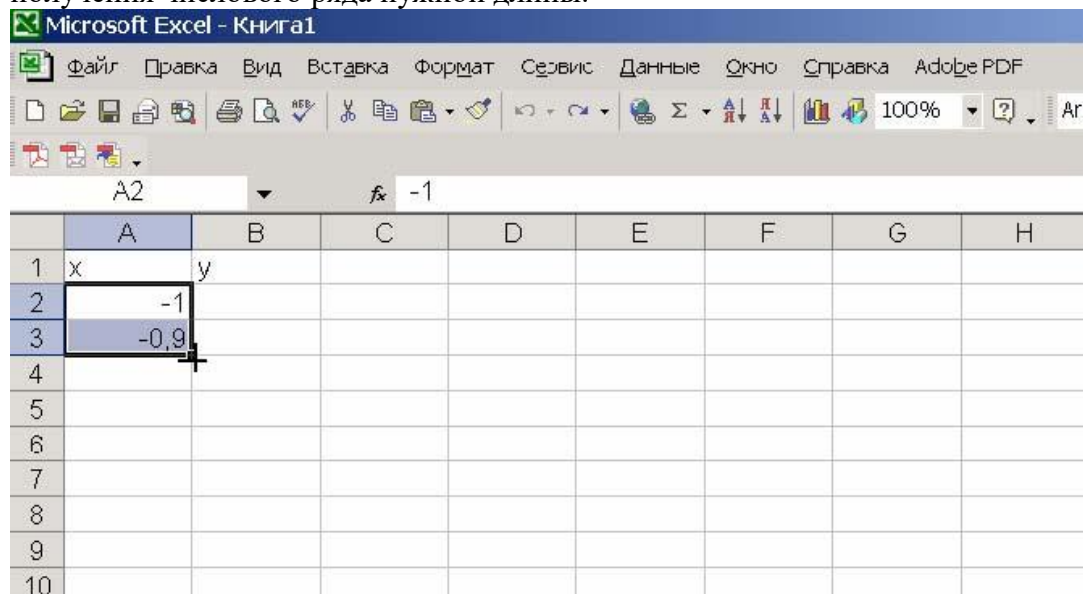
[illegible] числового ряда нужной длины.

Microsoft Excel - Книга1

Файл Правка Вид Вставка Формат Сервис Данные Окно Справка Adobe PDF

100% Ar

A2 $f_x$ -1

| | A | B | C | D | E | F | G | H |
|---|---|---|---|---|---|---|---|---|
| 1 | x | y | | | | | | |
| 2 | -1 | | | | | | | |
| 3 | -0,9 | | | | | | | |
| 4 | | | | | | | | |
| 5 | | | | | | | | |
| 6 | | | | | | | | |
| 7 | | | | | | | | |
| 8 | | | | | | | | |
| 9 | | | | | | | | |
| 10 | | | | | | | | |